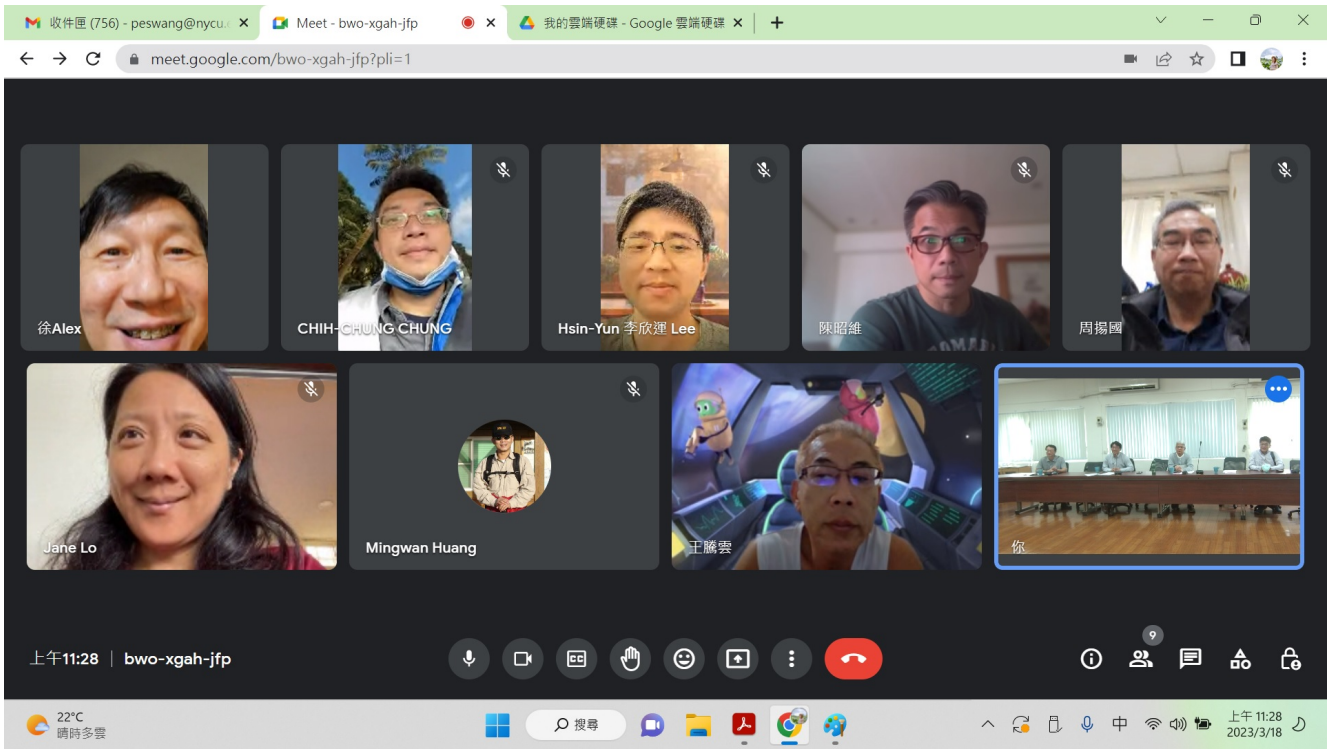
收件匣 (756) - peswang@nycu.e ×
Meet - bwo-xgah-jfp ×
我的雲端硬碟 - Google 雲端硬碟 ×
+

meet.google.com/bwo-xgah-jfp?pli=1

徐Alex
CHIH-CHUNG CHUNG
Hsin-Yun 李欣運 Lee
陳昭維
周揚國
Jane Lo
Mingwan Huang
王騰雲
你

上午11:28 | bwo-xgah-jfp

9

22°C
晴時多雲
搜尋
中
上午 11:28
2023/3/18